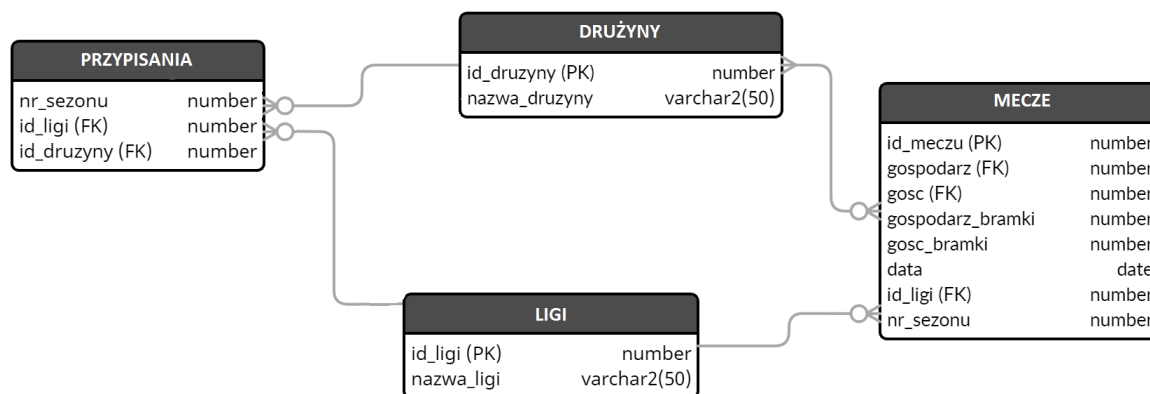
PRZYPISANIA

| nr_sezonu | number |
| --- | --- |
| id_ligi (FK) | number |
| id_druzyny (FK) | number |

DRUŻYNY

| id_druzyny (PK) | number |
| --- | --- |
| nazwa_druzyny | varchar2(50) |

MECZE

| id_meczu (PK) | number |
| --- | --- |
| gospodarz (FK) | number |
| gosc (FK) | number |
| gospodarz_bramki | number |
| gosc_bramki | number |
| data | date |
| id_ligi (FK) | number |
| nr_sezonu | number |

LIGI

| id_ligi (PK) | number |
| --- | --- |
| nazwa_ligi | varchar2(50) |